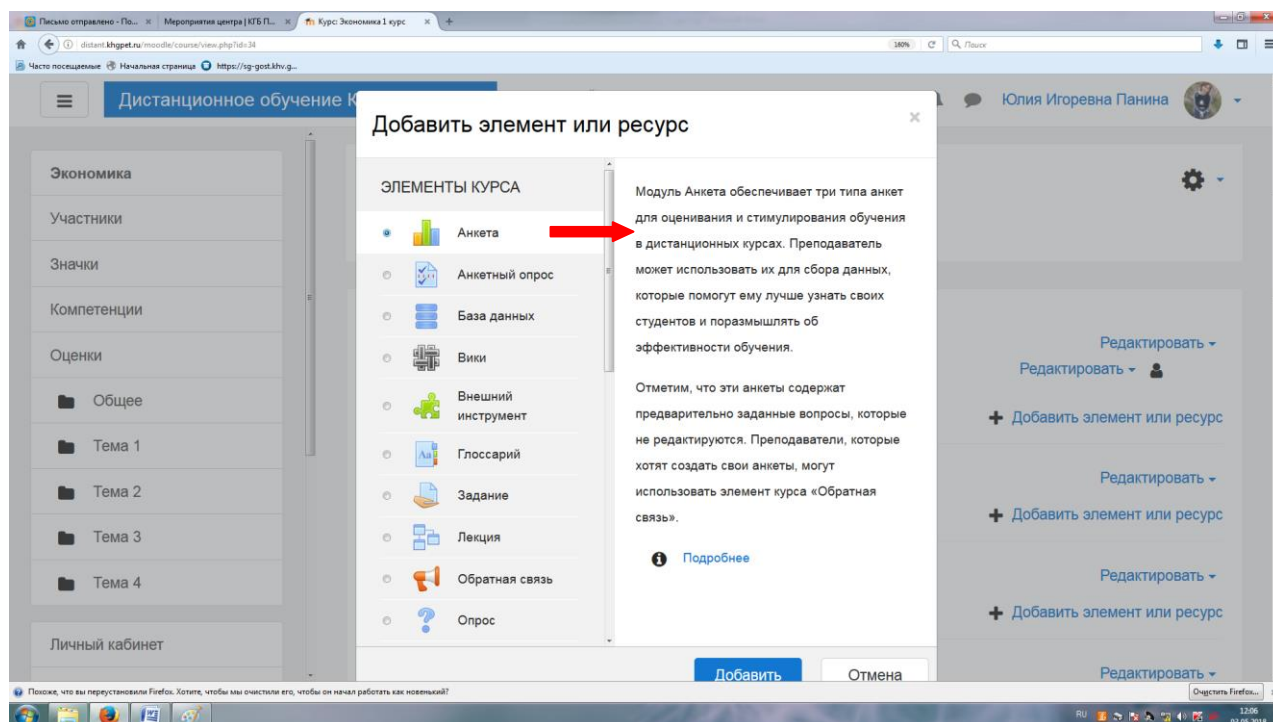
Письмо отправлено - По... × Мероприятия центра | КГБ П... × Курс: Экономика 1 курс × +

distant.khgpet.ru/moodle/course/view.php?id=34 180% Поиск

Часто посещаемые Начальная страница https://sg-gost.khv.g...

Дистанционное обучение К

Юлия Игоревна Панина

Экономика
Участники
Значки
Компетенции
Оценки
Общее
Тема 1
Тема 2
Тема 3
Тема 4
Личный кабинет

Добавить элемент или ресурс ×

ЭЛЕМЕНТЫ КУРСА
Анкета
Анкетный опрос
База данных
Вики
Внешний инструмент
Глоссарий
Задание
Лекция
Обратная связь
Опрос

Модуль Анкета обеспечивает три типа анкет для оценивания и стимулирования обучения в дистанционных курсах. Преподаватель может использовать их для сбора данных, которые помогут ему лучше узнать своих студентов и поразмышлять об эффективности обучения.

Отметим, что эти анкеты содержат предварительно заданные вопросы, которые не редактируются. Преподаватели, которые хотят создать свои анкеты, могут использовать элемент курса «Обратная связь».

Подробнее

Добавить Отмена

Редактировать
Редактировать
Добавить элемент или ресурс
Редактировать
Добавить элемент или ресурс
Редактировать
Добавить элемент или ресурс
Редактировать

Похоже, что вы переустановили Firefox. Хотите, чтобы мы очистили его, чтобы он начал работать как новенький?
Очистить Firefox...

RU 12:06